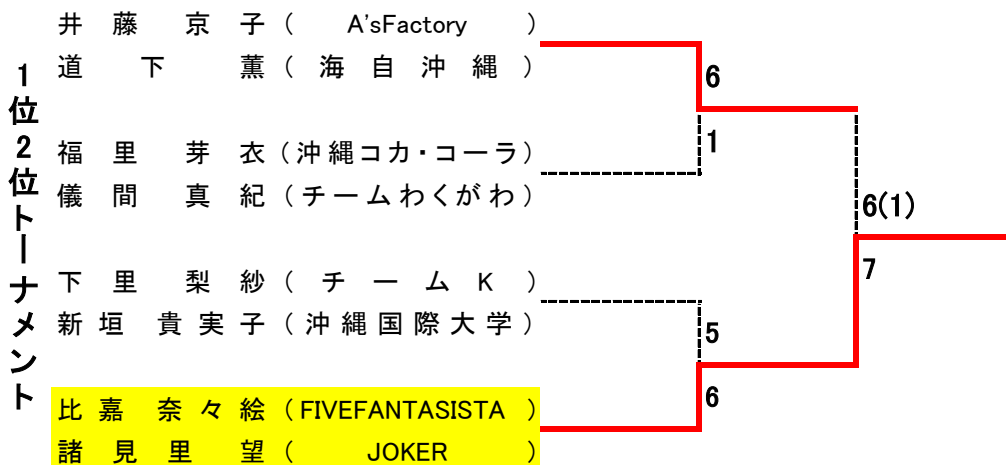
1位2位トーナメント

井藤京子（A'sFactory）
道下薫（海自沖縄）

福里芽衣（沖縄コカ・コーラ）
儀間真紀（チームわくがわ）

下里梨紗（チームK）
新垣貴実子（沖縄国際大学）

比嘉奈々絵（FIVEFANTASISTA）
諸見里望（JOKER）

6
1
6(1)
7
5
6